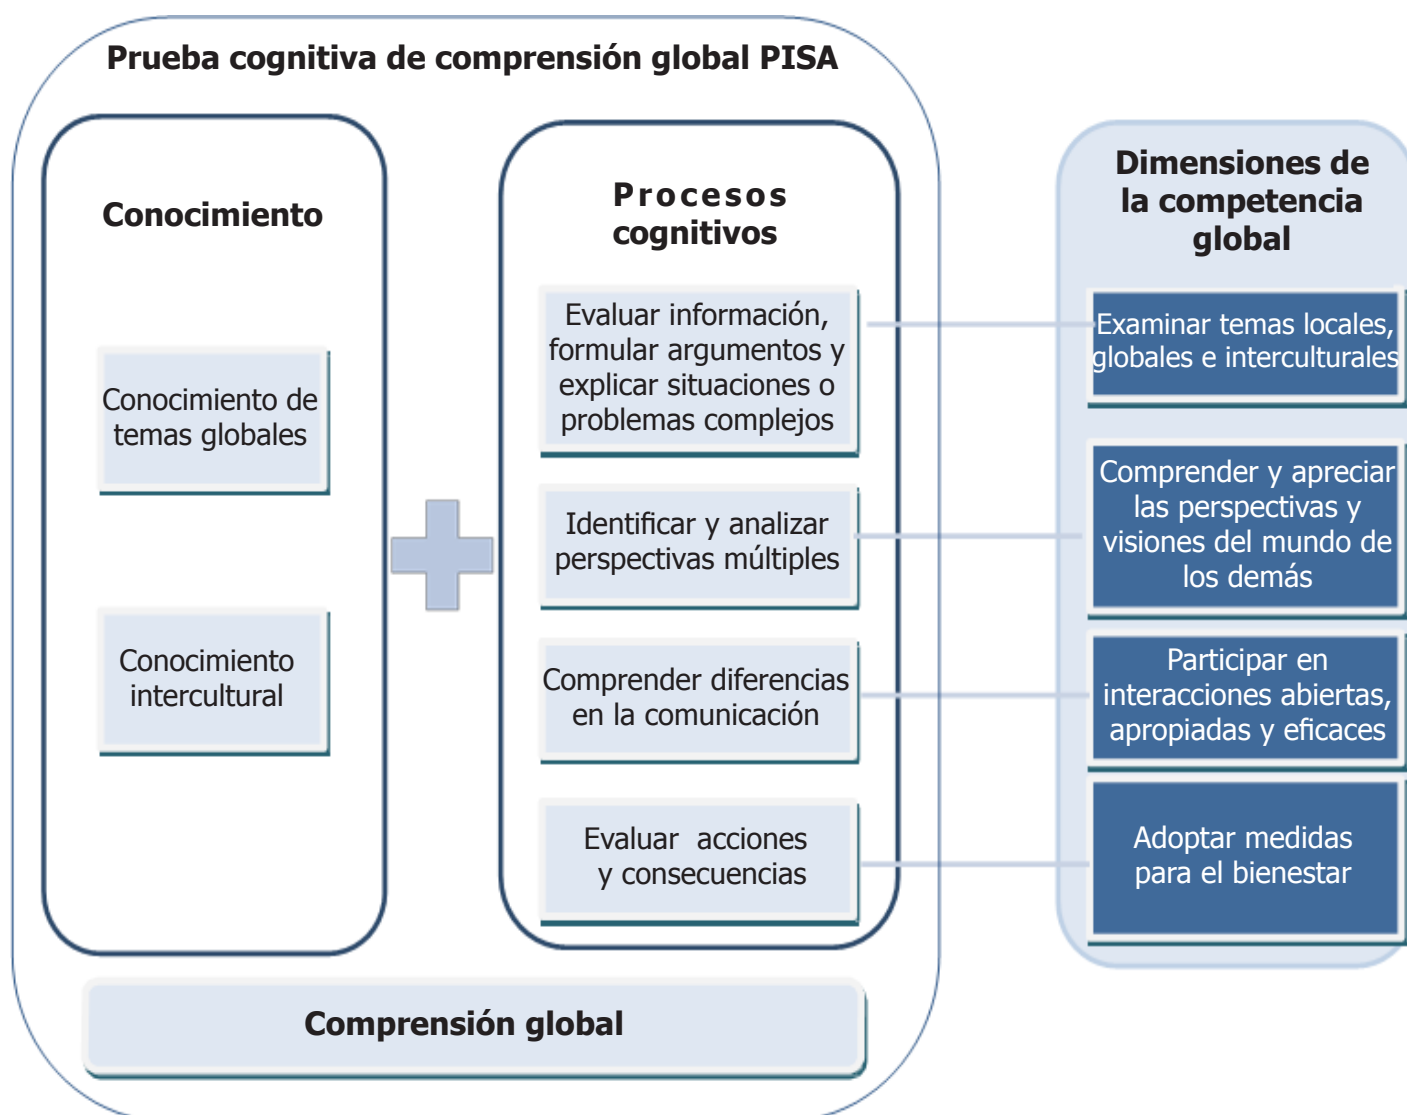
Prueba cognitiva de comprensión global PISA

Conocimiento

Conocimiento de temas globales

Conocimiento intercultural

Procesos cognitivos

Evaluar información, formular argumentos y explicar situaciones o problemas complejos

Identificar y analizar perspectivas múltiples

Comprender diferencias en la comunicación

Evaluar acciones y consecuencias

Comprensión global

Dimensiones de la competencia global

Examinar temas locales, globales e interculturales

Comprender y apreciar las perspectivas y visiones del mundo de los demás

Participar en interacciones abiertas, apropiadas y eficaces

Adoptar medidas para el bienestar